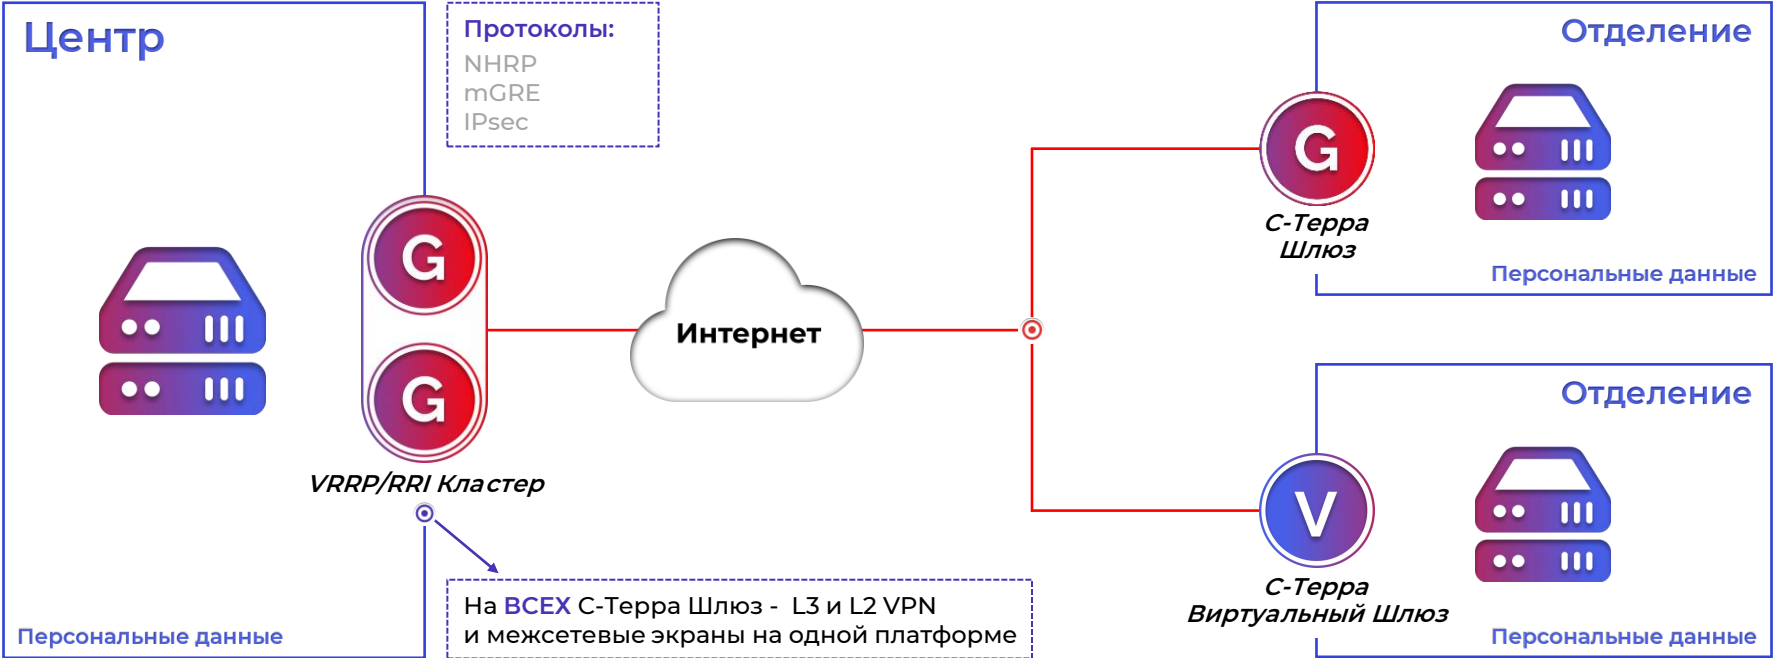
Центр

Протоколы:
NHRP
mGRE
IPsec

Отделение

G

C-Терра
Шлюз

Персональные данные

G

G

VRRP/RRI Кластер

Интернет

Отделение

V

C-Терра
Виртуальный Шлюз

Персональные данные

На ВСЕХ С-Терра Шлюз - L3 и L2 VPN
и межсетевые экраны на одной платформе

Персональные данные